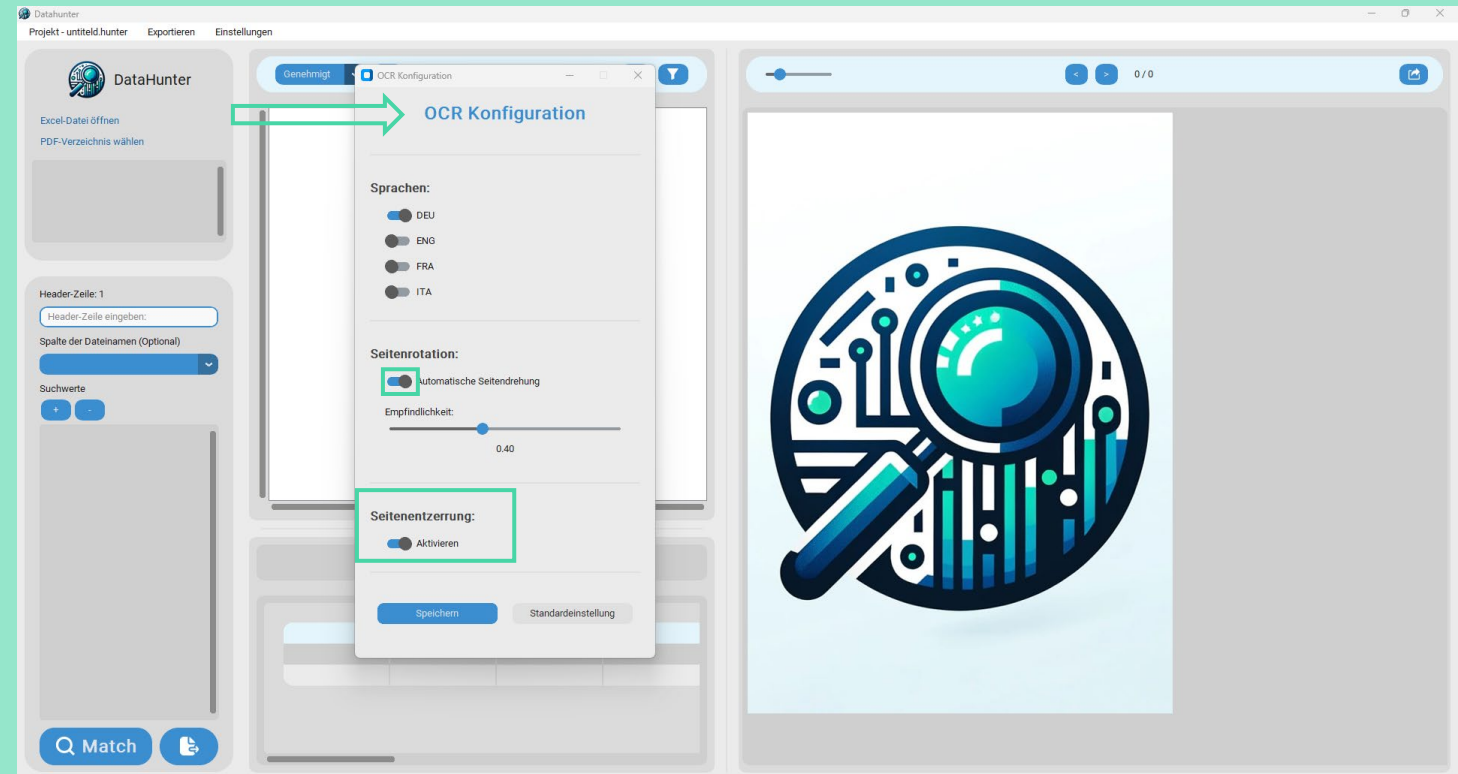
Datahunter

Projekt - untiteld.hunter Exportieren Einstellungen

DataHunter

Excel-Datei öffnen

PDF-Verzeichnis wählen

Header-Zeile: 1

Header-Zeile eingeben:

Spalte der Dateinamen (Optional)

Suchwerte

+ -

Match

Genehmigt

OCR Konfiguration

OCR Konfiguration

Sprachen:

DEU

ENG

FRA

ITA

Seitenrotation:

Automatische Seitendrehung

Empfindlichkeit:

0.40

Seitenentzerrung:

Aktivieren

Speichern

Standardeinstellung

< > 0 / 0